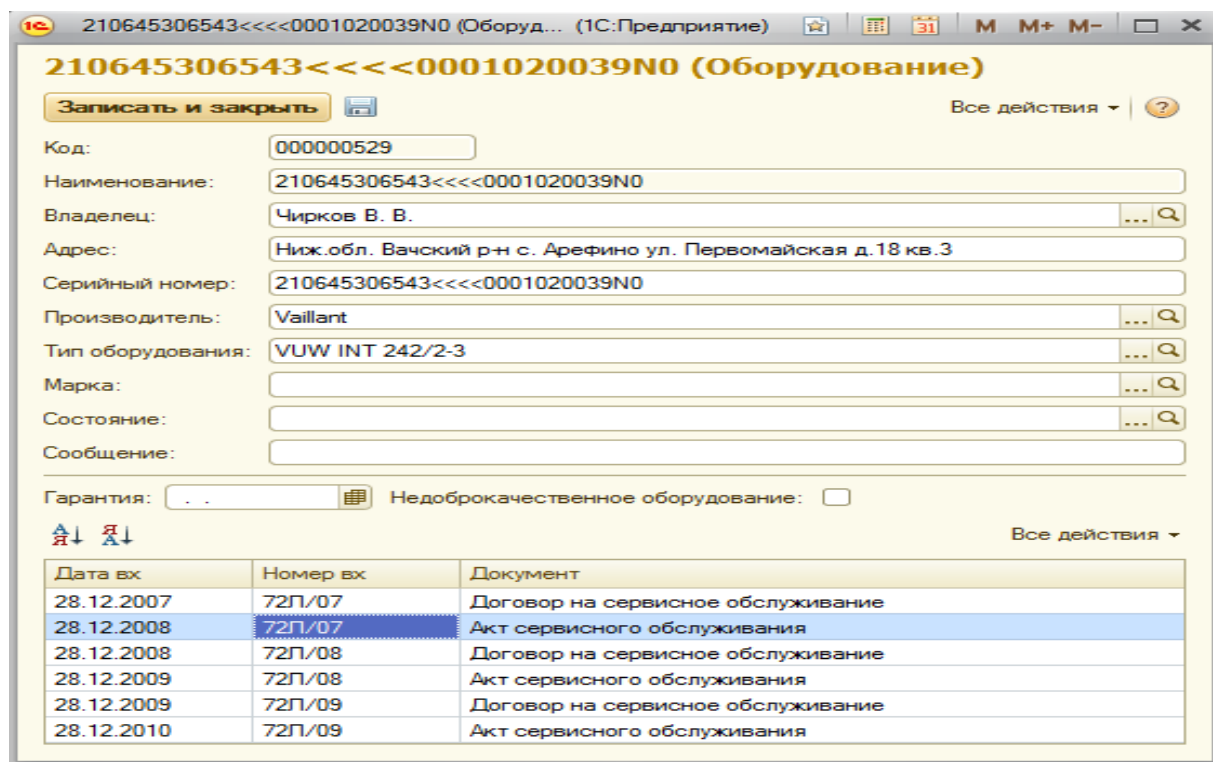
1С 210645306543<<<<0001020039N0 (Оборуд... (1С:Предприятие) 31 M M+ M−

210645306543<<<<0001020039N0 (Оборудование)

Записать и закрыть

Все действия ▾ ?

Код: 000000529

Наименование: 210645306543<<<<0001020039N0

Владелец: Чирков В. В.

Адрес: Ниж.обл. Вачский р-н с. Арефино ул. Первомайская д.18 кв.3

Серийный номер: 210645306543<<<<0001020039N0

Производитель: Vaillant

Тип оборудования: VUW INT 242/2-3

Марка:

Состояние:

Сообщение:

Гарантия: . .

Недоброкачественное оборудование:

Все действия ▾

| Дата вх | Номер вх | Документ |
|---|---|---|
| 28.12.2007 | 72П/07 | Договор на сервисное обслуживание |
| 28.12.2008 | 72П/07 | Акт сервисного обслуживания |
| 28.12.2008 | 72П/08 | Договор на сервисное обслуживание |
| 28.12.2009 | 72П/08 | Акт сервисного обслуживания |
| 28.12.2009 | 72П/09 | Договор на сервисное обслуживание |
| 28.12.2010 | 72П/09 | Акт сервисного обслуживания |